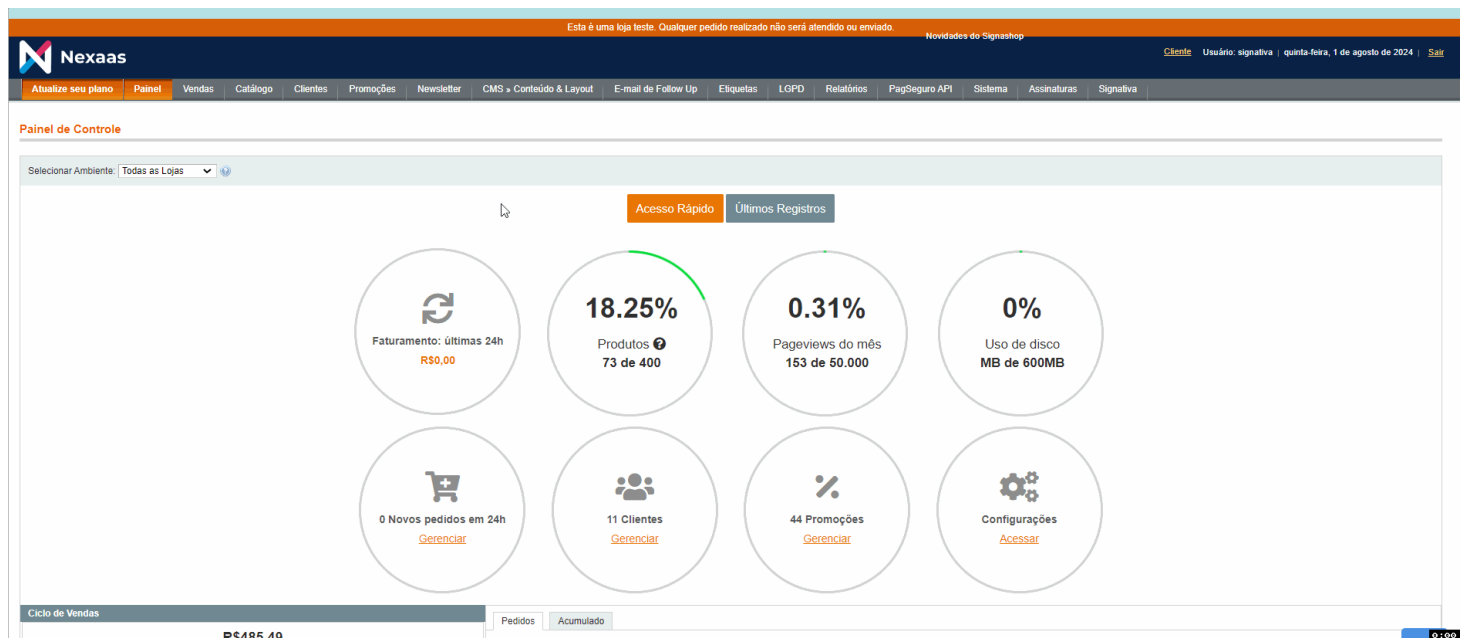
Esta é uma loja teste. Qualquer pedido realizado não será atendido ou enviado.

Nexaas

Novidades do Signashop

Cliente Usuário: signativa | quinta-feira, 1 de agosto de 2024 | Sair

Atualize seu plano Painel Vendas Catálogo Clientes Promoções Newsletter CMS » Conteúdo & Layout E-mail de Follow Up Etiquetas LGPD Relatórios PagSeguro API Sistema Assinaturas Signativa

Painel de Controle

Selecionar Ambiente: Todas as Lojas

Acesso Rápido Últimos Registros

Faturamento: últimas 24h
R$0,00

18.25%
Produtos
73 de 400

0.31%
Pageviews do mês
153 de 50.000

0%
Uso de disco
MB de 600MB

0 Novos pedidos em 24h
Gerenciar

11 Clientes
Gerenciar

44 Promoções
Gerenciar

Configurações
Acessar

Ciclo de Vendas
R$485,49

Pedidos Acumulado